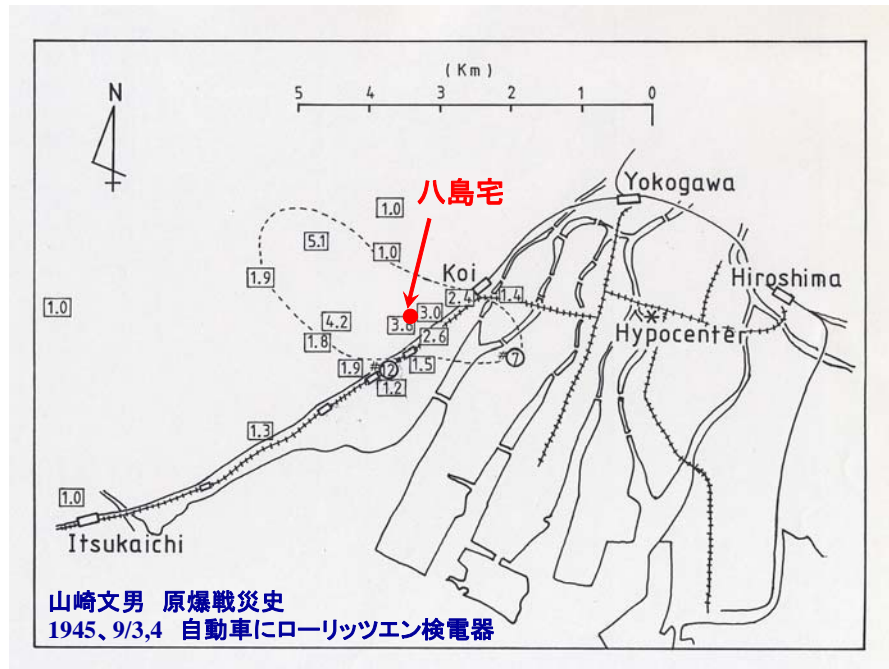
(Km)
5 4 3 2 1 0

N

八島宅

Yokogawa

1.0
5.1
1.0
1.9
Koi
Hiroshima
1.0
2.4
1.4
3.0
4.2
3.6
2.6
Hypocenter
1.8
1.9
12
1.5
7
1.2
1.3
1.0
Itsukaichi

山崎文男　原爆戦災史
1945、9/3,4　自動車にローリッツエン検電器